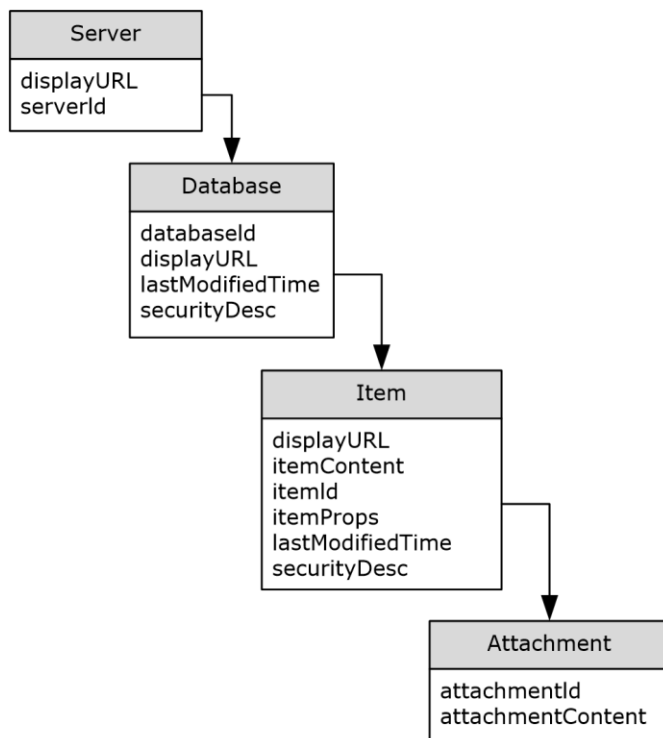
Server

displayURL
serverId

Database

databaseId
displayURL
lastModifiedTime
securityDesc

Item

displayURL
itemContent
itemId
itemProps
lastModifiedTime
securityDesc

Attachment

attachmentId
attachmentContent